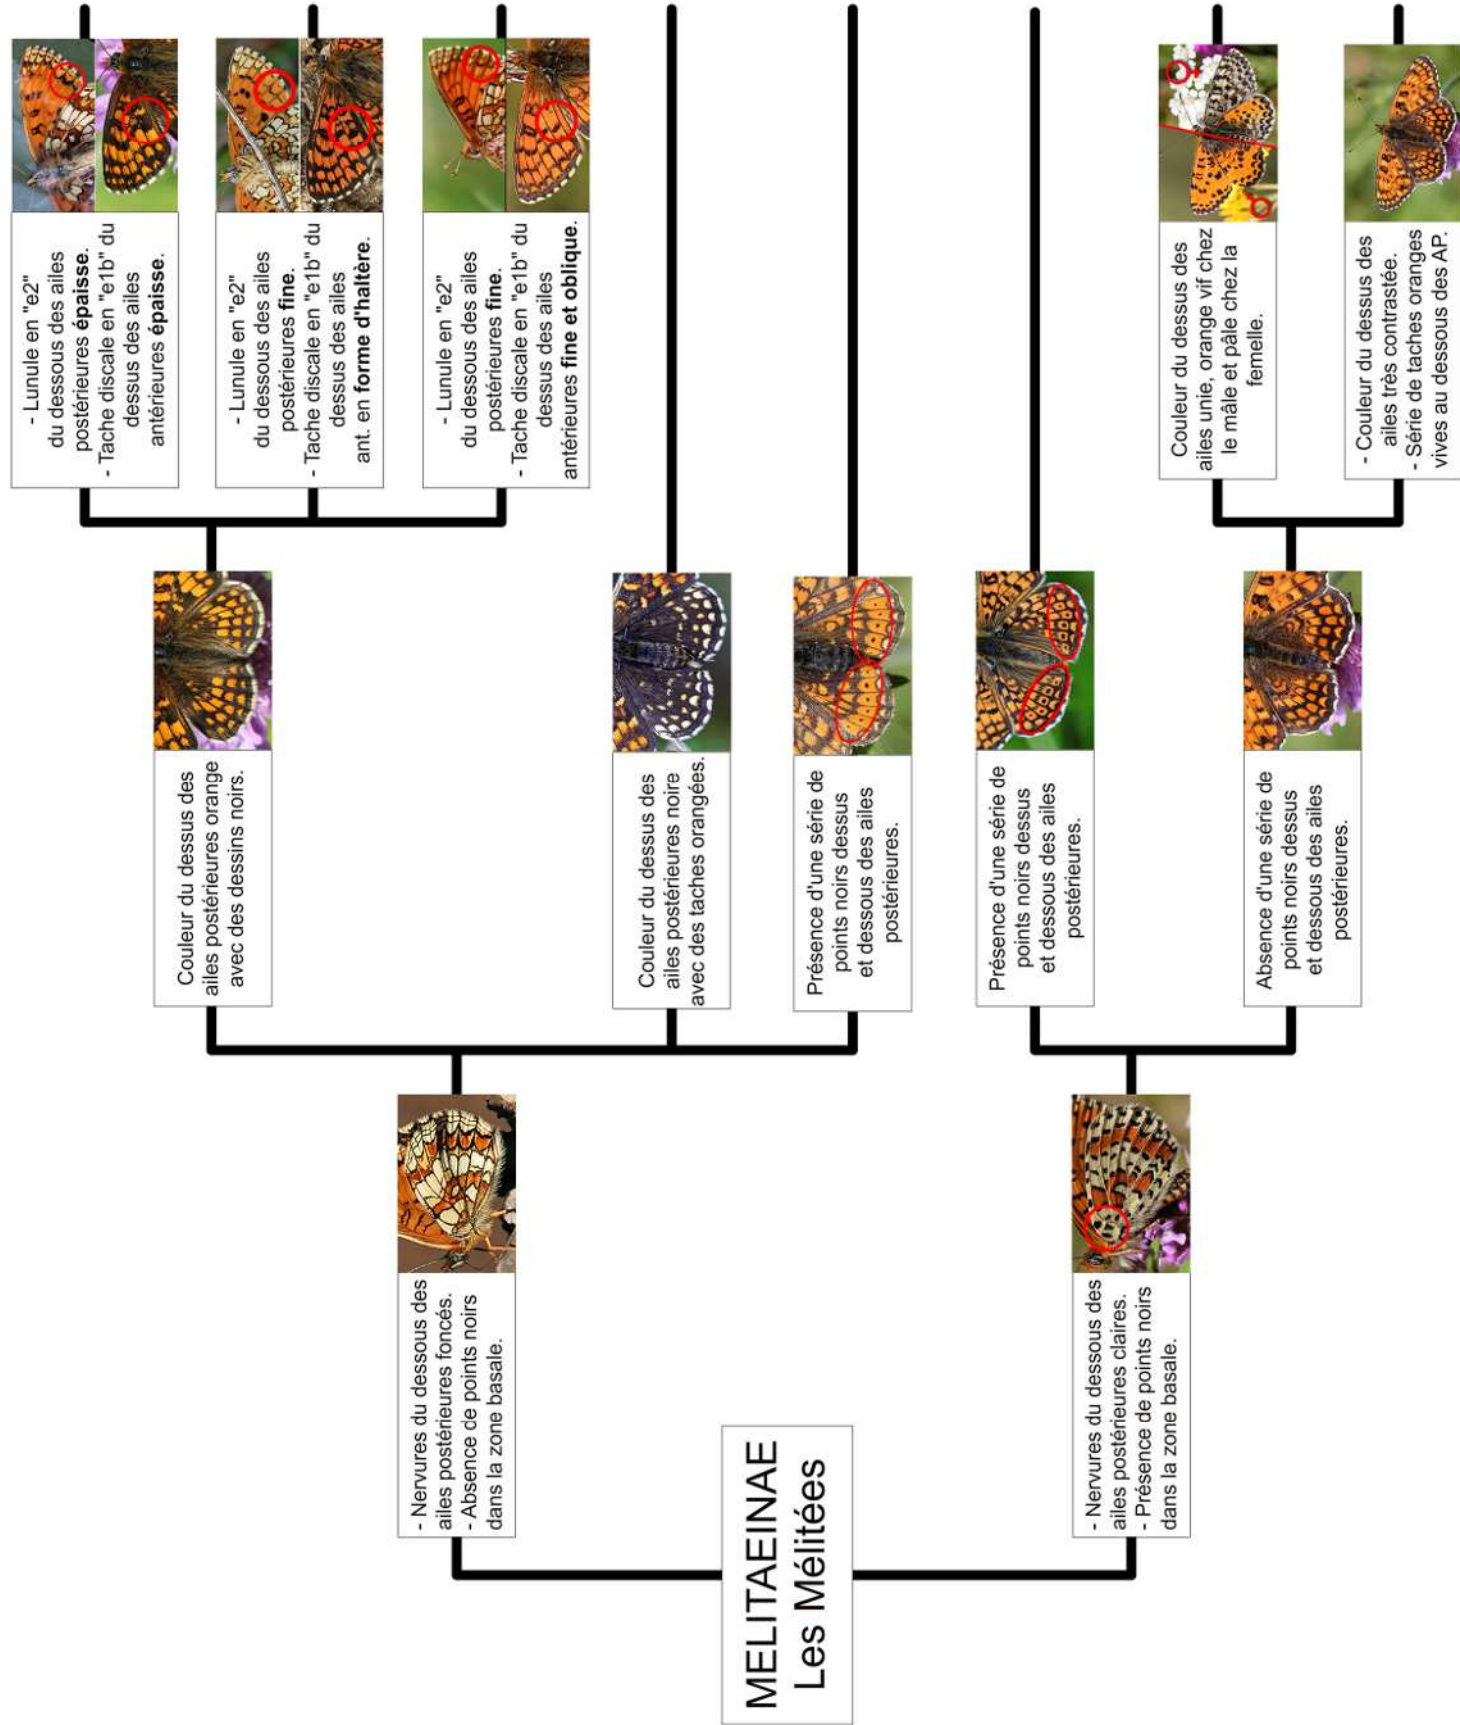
MELITAEINAE
Les Mélitées

- Nervures du dessous des ailes postérieures foncés.
- Absence de points noirs dans la zone basale.

- Nervures du dessous des ailes postérieures claires.
- Présence de points noirs dans la zone basale.

Couleur du dessus des ailes postérieures orange avec des dessins noirs.

Couleur du dessus des ailes postérieures noire avec des taches orangées.

Présence d'une série de points noirs dessus et dessous des ailes postérieures.

Présence d'une série de points noirs dessus et dessous des ailes postérieures.

Absence d'une série de points noirs dessus et dessous des ailes postérieures.

- Lunule en "e2" du dessous des ailes postérieures **épaisse**.
- Tache discale en "e1b" du dessus des ailes antérieures **épaisse**.

- Lunule en "e2" du dessous des ailes postérieures **fine**.
- Tache discale en "e1b" du dessus des ailes ant. en **forme d'haltère**.

- Lunule en "e2" du dessous des ailes postérieures **fine**.
- Tache discale en "e1b" du dessus des ailes antérieures **fine et oblique**.

Couleur du dessus des ailes unie, orange vif chez le mâle et pâle chez la femelle.

- Couleur du dessus des ailes très contrastée.
- Série de taches oranges vives au dessous des AP.